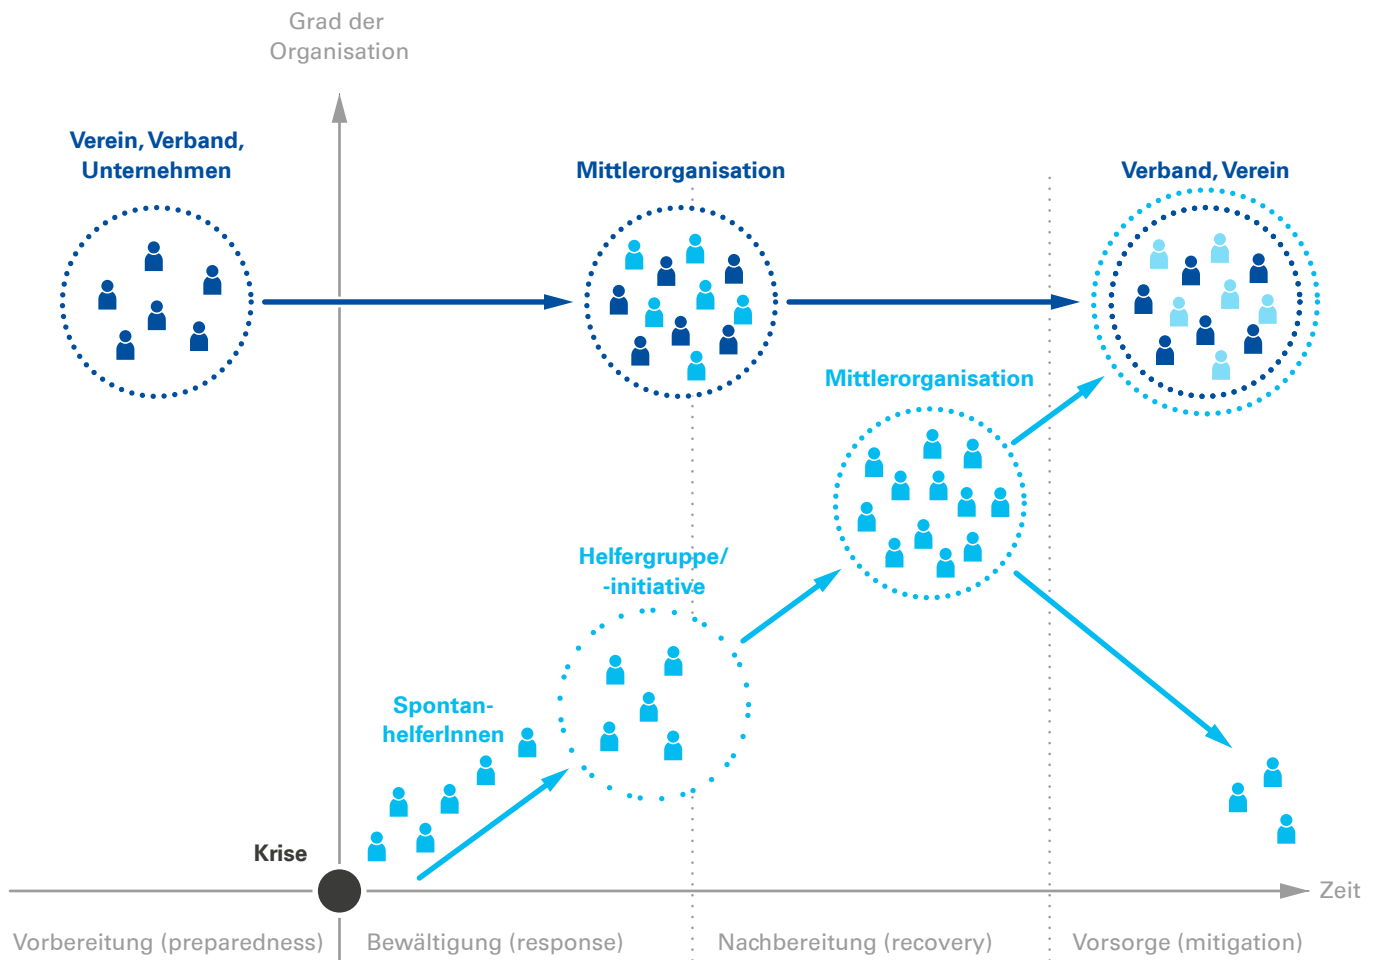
Grad der Organisation

Verein, Verband, Unternehmen

Mittlerorganisation

Verband, Verein

Mittlerorganisation

Helfergruppe/ -initiative

Spontan-helferInnen

Krise

Zeit

Vorbereitung (preparedness)

Bewältigung (response)

Nachbereitung (recovery)

Vorsorge (mitigation)